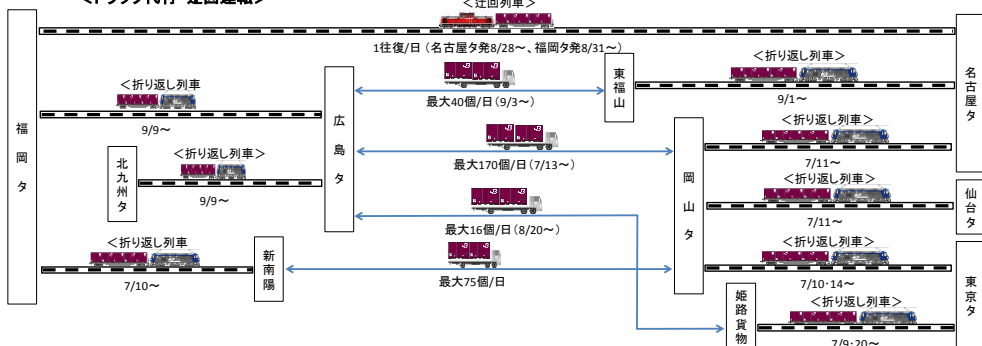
<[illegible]代行・迂回運転>

<迂回列車>

1往復/日（名古屋タ発8/28～、福岡タ発8/31～）

福岡タ

<折り返し列車>

9/9～

北九州タ

<折り返し列車>

9/9～

<折り返し列車

7/10～

新南陽

広島タ

最大40個/日（9/3～）

最大170個/日（7/13～）

最大16個/日（8/20～）

最大75個/日

東福山

<折り返し列車>

9/1～

名古屋タ

岡山タ

<折り返し列車>

7/11～

<折り返し列車>

7/11～

仙台タ

<折り返し列車>

7/10･14～

東京タ

姫路貨物

<折り返し列車>

7/9･20～